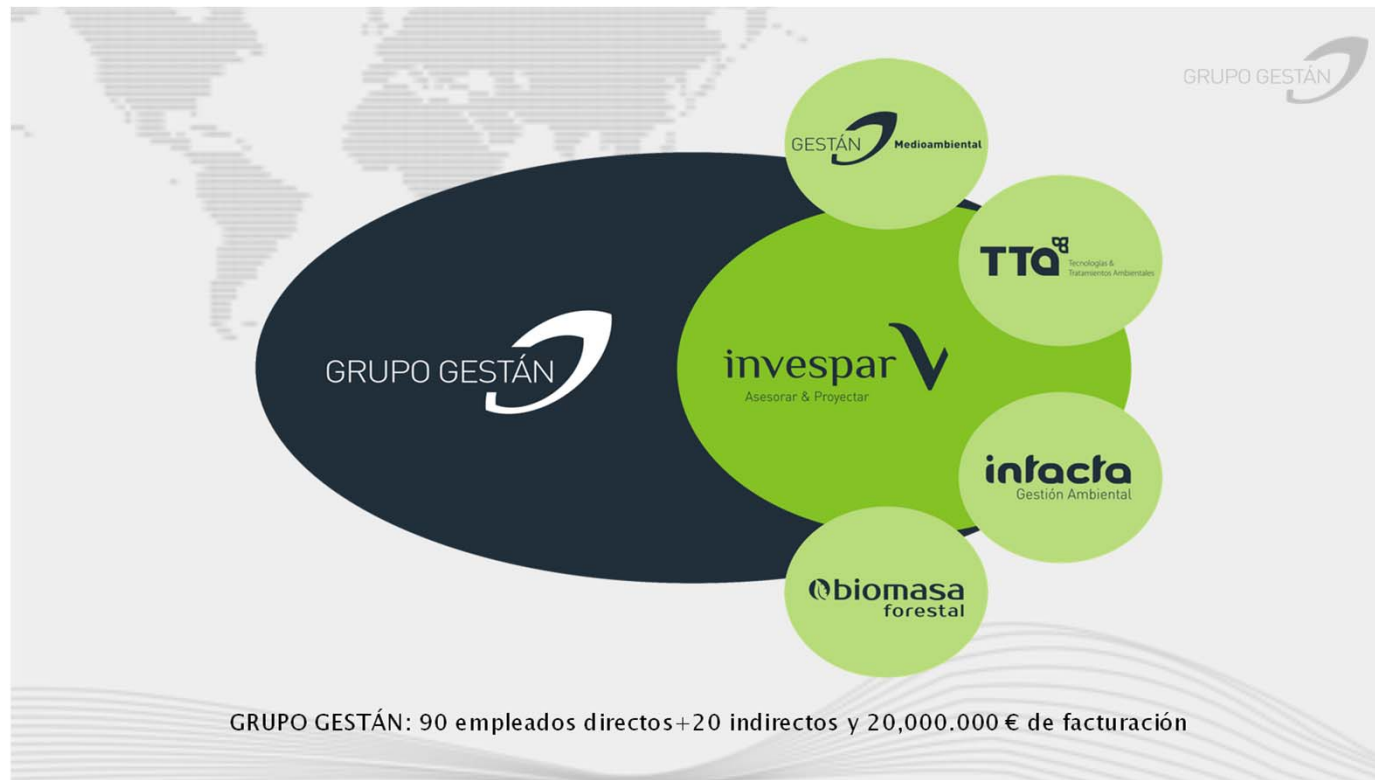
GRUPO GESTÁN

GESTÁN Medioambiental

TTa Tecnologías & Tratamientos Ambientales

GRUPO GESTÁN

invespar Asesorar & Proyectar

intacta Gestión Ambiental

biomasa forestal

GRUPO GESTÁN: 90 empleados directos+20 indirectos y 20,000.000 € de facturación